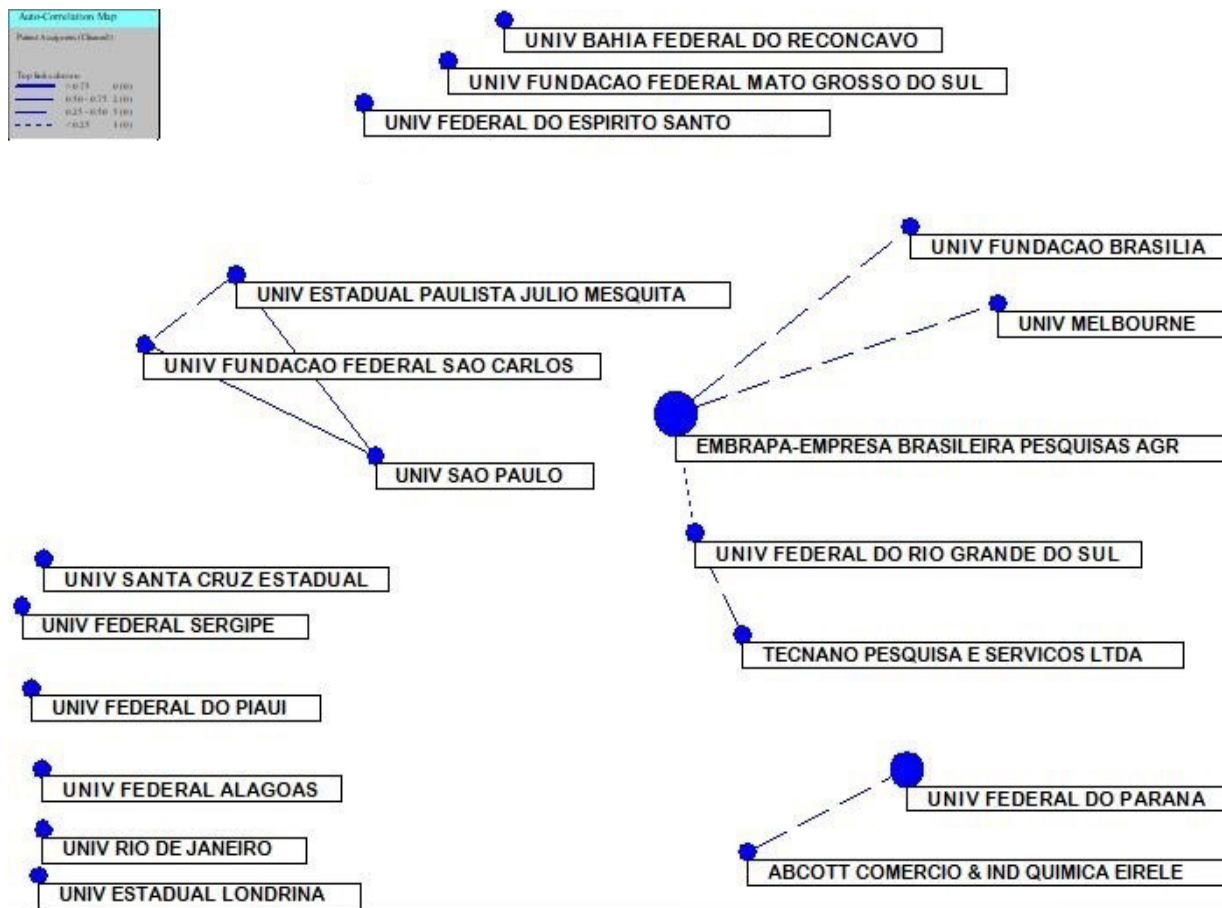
Auto-Correlation Map

Patent Assignees (Cleaned)

Top link colours:
>0.75 0 (0)
0.50 - 0.75 2 (0)
0.25 - 0.50 5 (0)
<0.25 1 (0)

UNIV BAHIA FEDERAL DO RECONCAVO

UNIV FUNDACAO FEDERAL MATO GROSSO DO SUL

UNIV FEDERAL DO ESPIRITO SANTO

UNIV FUNDACAO BRASILIA

UNIV ESTADUAL PAULISTA JULIO MESQUITA

UNIV MELBOURNE

UNIV FUNDACAO FEDERAL SAO CARLOS

EMBRAPA-EMPRESA BRASILEIRA PESQUISAS AGR

UNIV SAO PAULO

UNIV FEDERAL DO RIO GRANDE DO SUL

UNIV SANTA CRUZ ESTADUAL

UNIV FEDERAL SERGIPE

TECNANO PESQUISA E SERVICOS LTDA

UNIV FEDERAL DO PIAUI

UNIV FEDERAL ALAGOAS

UNIV FEDERAL DO PARANA

UNIV RIO DE JANEIRO

ABCOTT COMERCIO & IND QUIMICA EIRELE

UNIV ESTADUAL LONDRINA